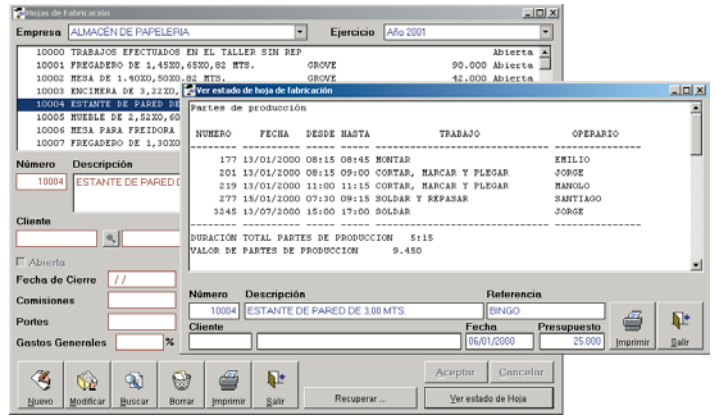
Hojas de Fabricación

Empresa ALMACÉN DE PAPELERIA
Ejercicio Año 2001

10000 TRABAJOS EFECTUADOS EN EL TALLER SIN REP Abierta
10001 FREGADERO DE 1,45X0,65X0,82 MTS. GROVE 90.000 Abierta
10002 MESA DE 1.40X0,50X0.82 MTS. GROVE 42.000 Abierta
10003 ENCIMERA DE 3,22X0,
10004 ESTANTE DE PARED DE
10005 MUEBLE DE 2,52X0,60
10006 MESA PARA FREIDORA
10007 FREGADERO DE 1,30X0

Número
10004
Descripción
ESTANTE DE PARED D

Cliente

Abierta
Fecha de Cierre / /
Comisiones
Portes
Gastos Generales %

Nuevo
Modificar
Buscar
Borrar
Imprimir
Salir
Recuperar ...
Aceptar
Cancelar
Ver estado de Hoja

Ver estado de hoja de fabricación

Partes de producción

| NUMERO | FECHA | DESDE | HASTA | TRABAJO | OPERARIO |
|---|---|---|---|---|---|
| 177 | 13/01/2000 | 08:15 | 08:45 | MONTAR | EMILIO |
| 201 | 13/01/2000 | 08:15 | 09:00 | CORTAR, MARCAR Y PLEGAR | JORGE |
| 219 | 13/01/2000 | 11:00 | 11:15 | CORTAR, MARCAR Y PLEGAR | MANOLO |
| 277 | 15/01/2000 | 07:30 | 09:15 | SOLDAR Y REPASAR | SANTIAGO |
| 3245 | 13/07/2000 | 15:00 | 17:00 | SOLDAR | JORGE |

DURACIÓN TOTAL PARTES DE PRODUCCION 5:15
VALOR DE PARTES DE PRODUCCION 9.450

Número
10004
Descripción
ESTANTE DE PARED DE 3,00 MTS.
Referencia
BINGO
Cliente
Fecha
06/01/2000
Presupuesto
25.000
Imprimir
Salir